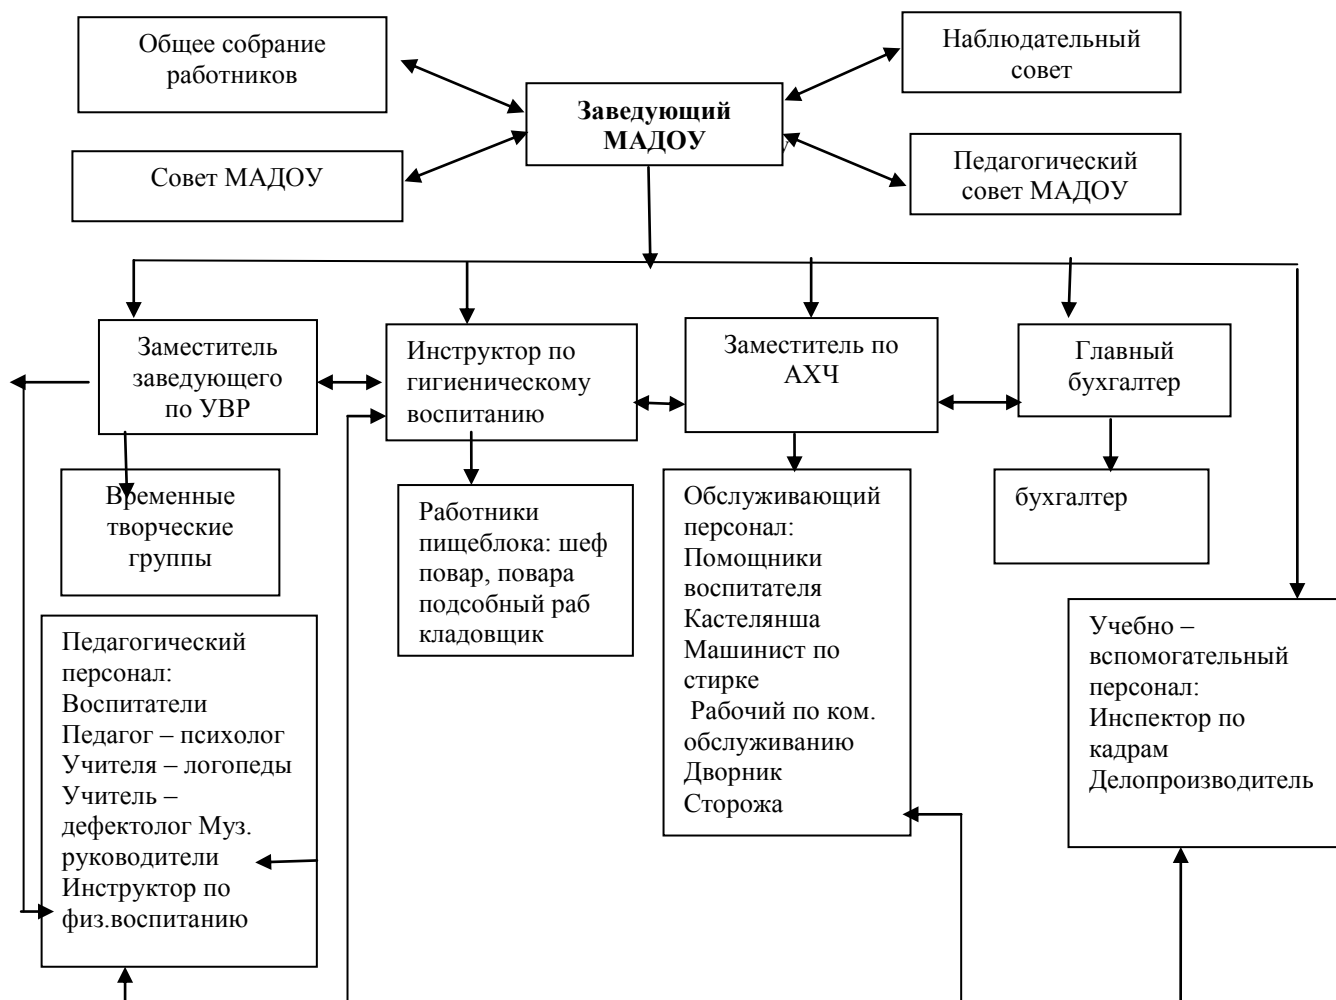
Общее собрание работников

Наблюдательный совет

Заведующий МАДОУ

Совет МАДОУ

Педагогический совет МАДОУ

Заместитель заведующего по УВР

Инструктор по гигиеническому воспитанию

Заместитель по АХЧ

Главный бухгалтер

Временные творческие группы

Работники пищеблока: шеф повар, повара подсобный раб кладовщик

Обслуживающий персонал: Помощники воспитателя Кастелянша Машинист по стирке Рабочий по ком. обслуживанию Дворник Сторожа

бухгалтер

Учебно – вспомогательный персонал: Инспектор по кадрам Делопроизводитель

Педагогический персонал: Воспитатели Педагог – психолог Учителя – логопеды Учитель – дефектолог Муз. руководители Инструктор по физ.воспитанию